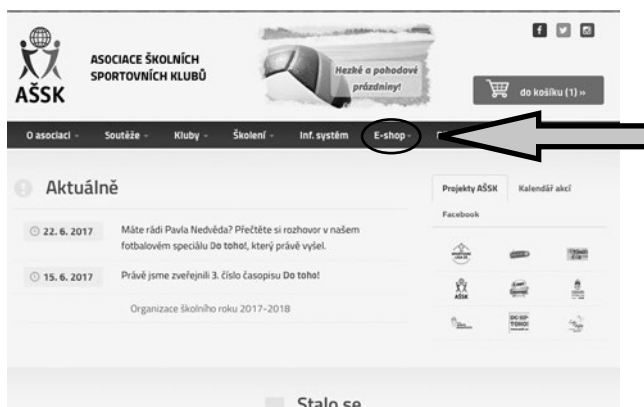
AŠSK

ASOCIACE ŠKOLNÍCH SPORTOVNÍCH KLUBŮ

Hezké a pohodové prázdniny!

f

do košíku (1) »

O asociaci Soutěže Kluby Školení Inf. systém E-shop

Aktuálně

22. 6. 2017 Máte rádi Pavla Nedvěda? Přečtěte si rozhovor v našem fotbalovém speciálu Do toho!, který právě vyšel.

15. 6. 2017 Právě jsme zveřejnili 3. číslo časopisu Do toho!

Organizace školního roku 2017-2018

Projekty AŠSK Kalendář akcí Facebook

AŠSK

DO TOHO

Stalo se